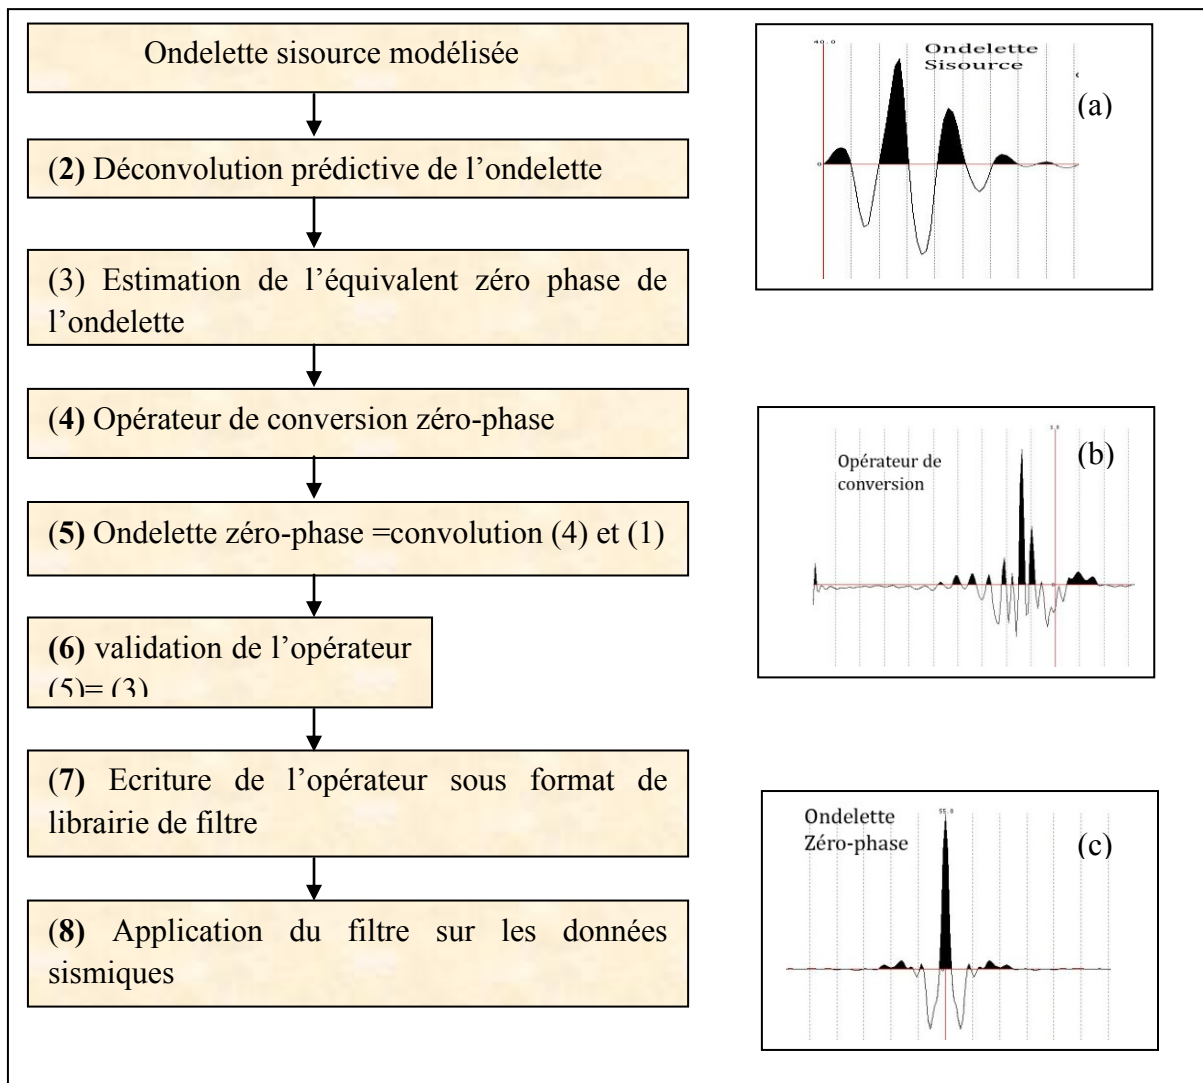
Ondelette sisource modélisée

(**2)** Déconvolution prédictive de l'ondelette

(3) Estimation de l'équivalent zéro phase de l'ondelette

(**4)** Opérateur de conversion zéro-phase

(**5)** Ondelette zéro-phase =convolution (4) et (1)

**(6)** validation de l'opérateur (5)= (3)

(**7)** Ecriture de l'opérateur sous format de librairie de filtre

(**8)** Application du filtre sur les données sismiques

40.0

Ondelette Sisource

0

(a)

3.0

Opérateur de conversion

(b)

55.0

Ondelette Zéro-phase

(c)